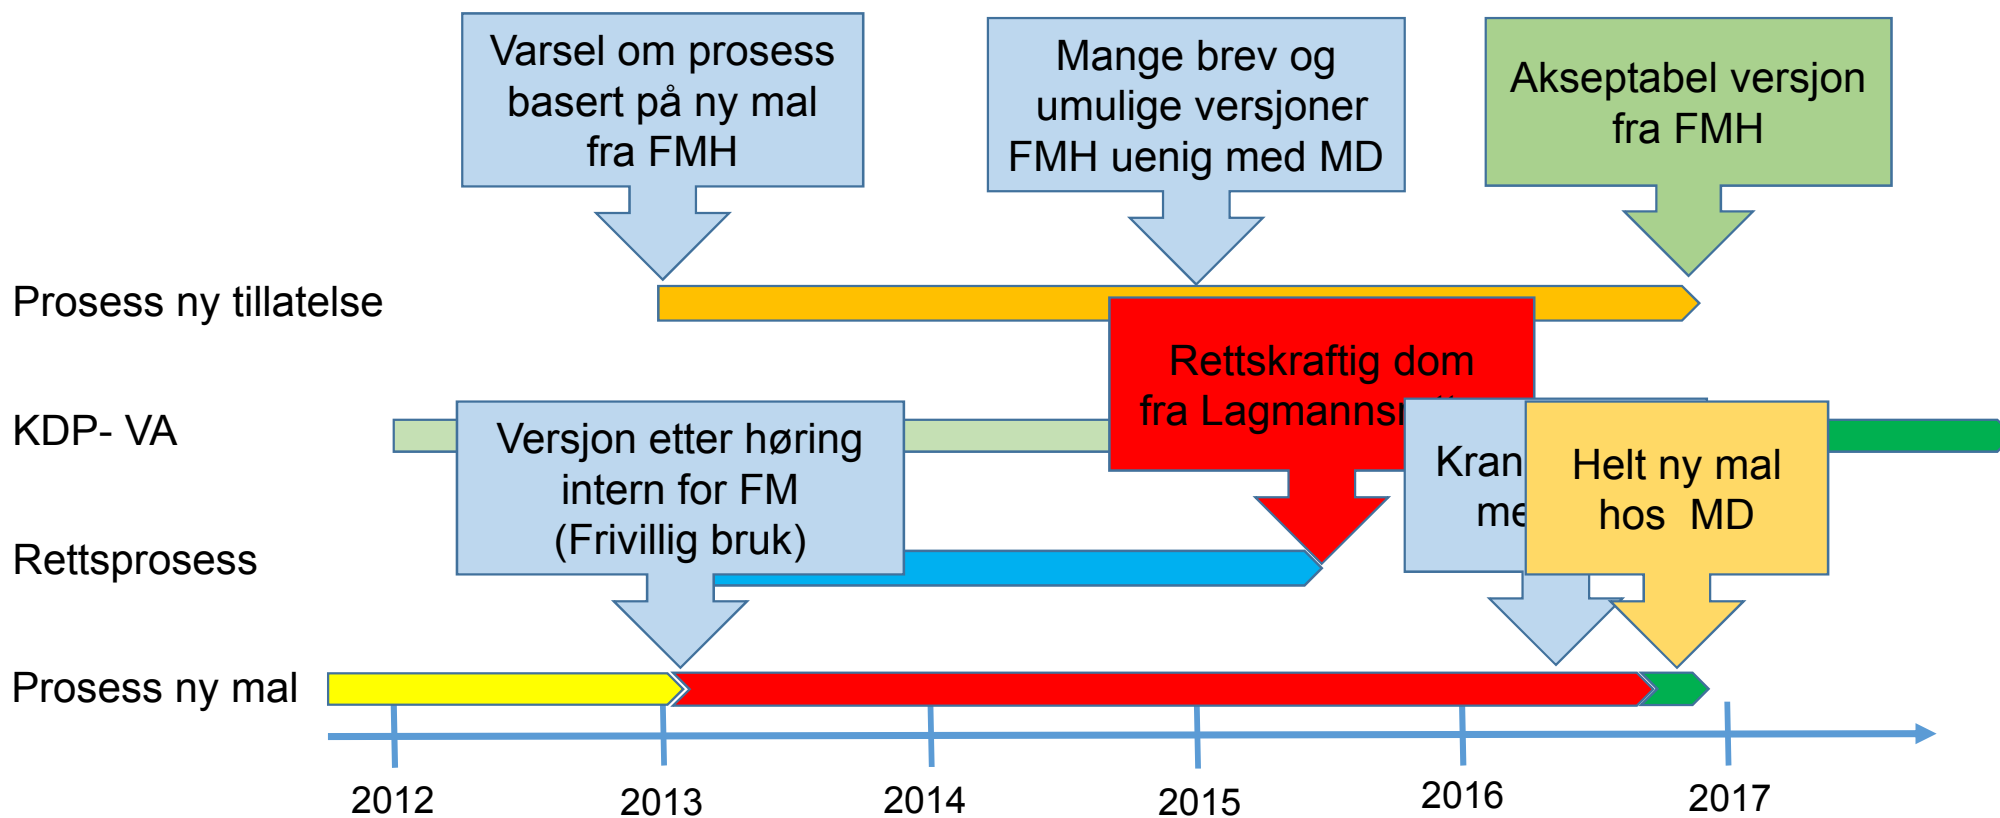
Varsel om prosess basert på ny mal fra FMH

Mange brev og umulige versjoner FMH uenig med MD

Akseptabel versjon fra FMH

Prosess ny tillatelse

Rettskraftig dom fra Lagmannsr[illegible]

KDP- VA

Versjon etter høring intern for FM (Frivillig bruk)

Kran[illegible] me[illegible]

Helt ny mal hos MD

Rettsprosess

Prosess ny mal

2012
2013
2014
2015
2016
2017